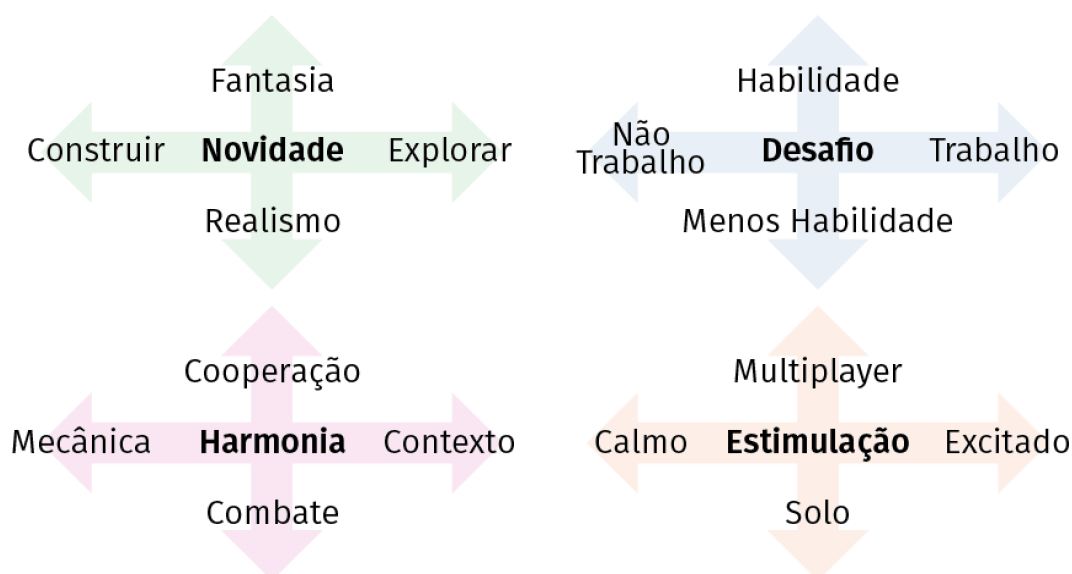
Fantasia

Construir **Novidade** Explorar

Realismo

Habilidade

Não Trabalho **Desafio** Trabalho

Menos Habilidade

Cooperação

Mecânica **Harmonia** Contexto

Combate

Multiplayer

Calmo **Estimulação** Excitado

Solo